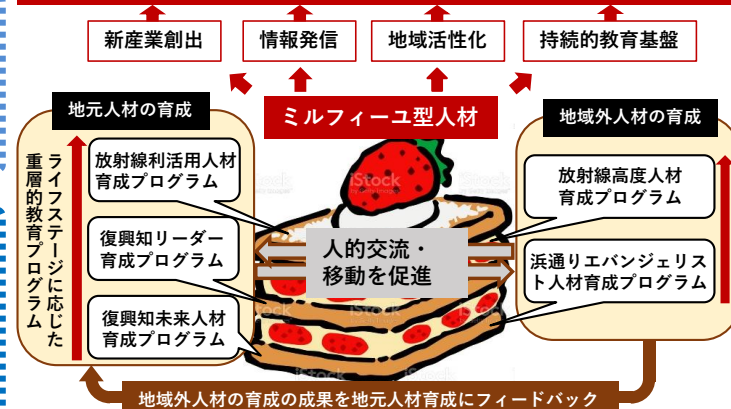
新産業創出

情報発信

地域活性化

持続的教育基盤

地元人材の育成

ミルフィーユ型人材

地域外人材の育成

ライフステージに応じた重層的教育プログラム

放射線利活用人材育成プログラム

放射線高度人材育成プログラム

iStock

人的交流・移動を促進

復興知リーダー育成プログラム

浜通りエバンジェリスト人材育成プログラム

復興知未来人材育成プログラム

iStock

地域外人材の育成の成果を地元人材育成にフィードバック